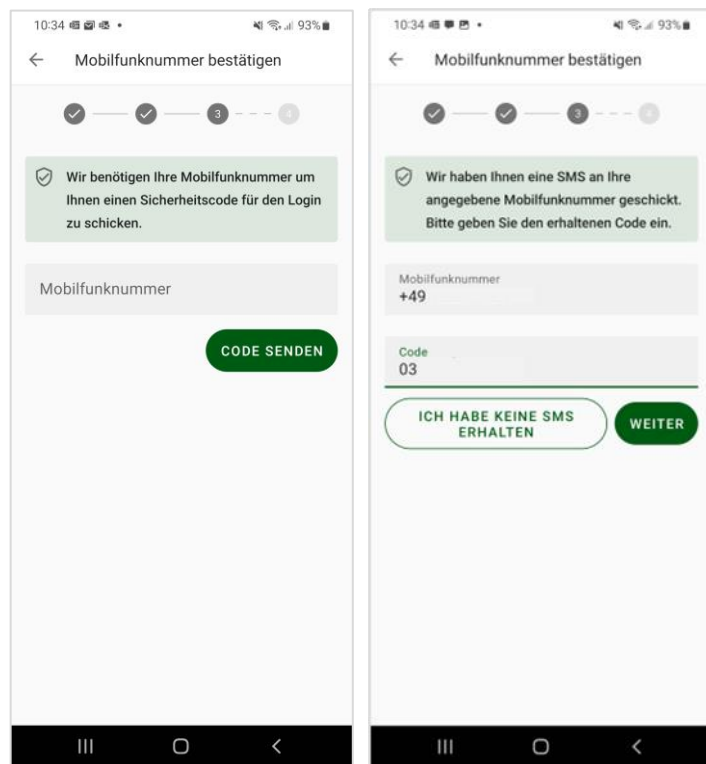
10:34 93%

← Mobilfunknummer bestätigen

3 4

Wir benötigen Ihre Mobilfunknummer um Ihnen einen Sicherheitscode für den Login zu schicken.

Mobilfunknummer

CODE SENDEN

10:34 93%

← Mobilfunknummer bestätigen

3 4

Wir haben Ihnen eine SMS an Ihre angegebene Mobilfunknummer geschickt. Bitte geben Sie den erhaltenen Code ein.

Mobilfunknummer
+49

Code
03

ICH HABE KEINE SMS ERHALTEN

WEITER